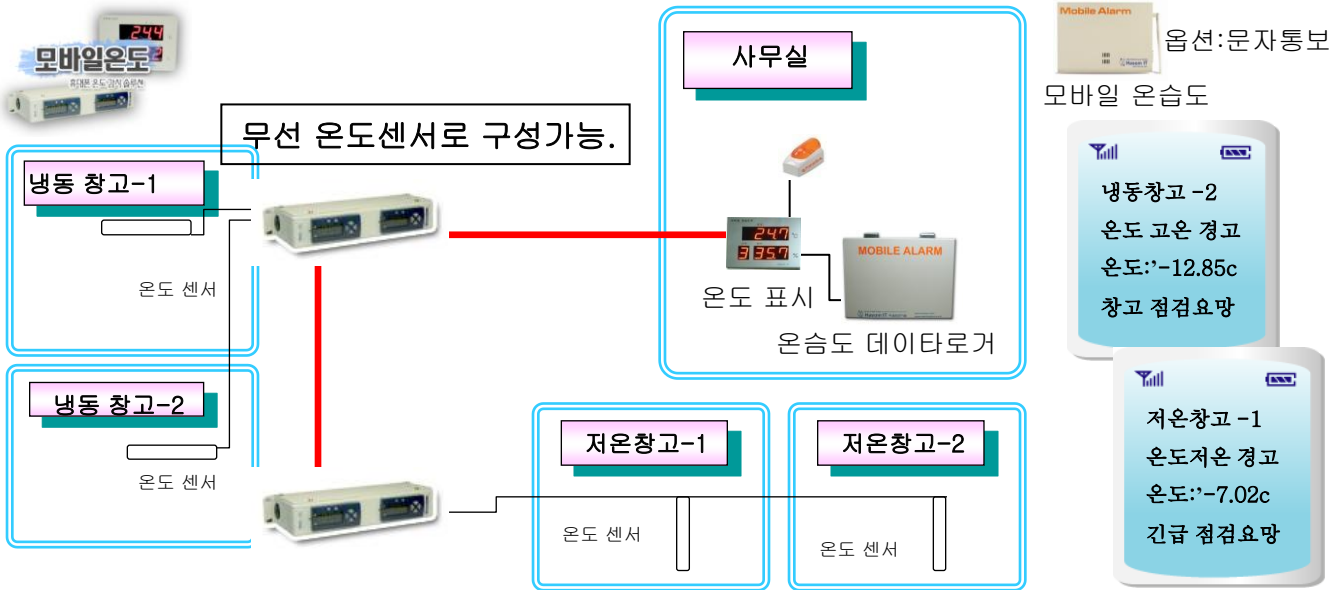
모바일온도

무선 온도센서로 구성가능.

냉동 창고-1

온도 센서

냉동 창고-2

온도 센서

사무실

247

357

MOBILE ALARM

온도 표시

온습도 데이타로거

저온창고-1

온도 센서

저온창고-2

온도 센서

Mobile Alarm

옵션:문자통보

모바일 온습도

냉동창고 -2

온도 고온 경고

온도:'-12.85c

창고 점검요망

저온창고 -1

온도저온 경고

온도:'-7.02c

긴급 점검요망